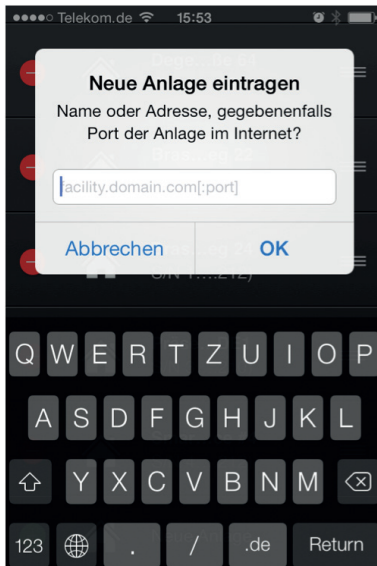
●●●●○ Telekom.de 15:53

Neue Anlage eintragen

Name oder Adresse, gegebenenfalls Port der Anlage im Internet?

acility.domain.com[:port]

Abbrechen OK

Q W E R T Z U I O P
A S D F G H J K L
Y X C V B N M
123 . / .de Return